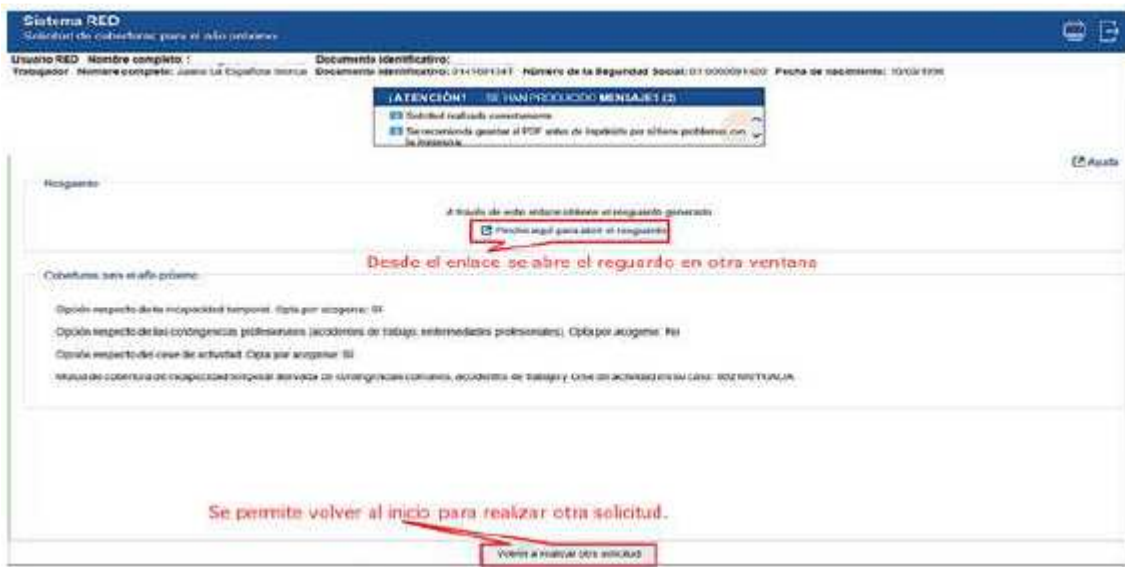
Sistema RED
Solicitud de coberturas para el año próximo

Usuario RED Nombre completo : Documento identificativo:
Trabajador Nombre completo: Juana La Española Ibérica Documento identificativo: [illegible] Número de la Seguridad Social: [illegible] Fecha de nacimiento: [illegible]

¡ATENCIÓN! SE HAN PRODUCIDO MENSAJES (2)
Solicitud realizada correctamente
Se recomienda guardar el PDF antes de imprimirlo por si hubiera problemas con la impresora

Ayuda

Resguardo

A través de este enlace obtiene el resguardo generado
Pinche aquí para abrir el resguardo

Desde el enlace se abre el reguardo en otra ventana

Coberturas para el año próximo

Opción respecto de la incapacidad temporal. Opta por acogerse: SI

Opción respecto de las contingencias profesionales (accidentes de trabajo, enfermedades profesionales). Opta por acogerse: No

Opción respecto del cese de actividad. Opta por acogerse: SI

Mutua de cobertura de incapacidad temporal derivada de contingencias comunes, accidentes de trabajo y cese de actividad en su caso: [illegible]

Se permite volver al inicio para realizar otra solicitud.

Volver a realizar otra solicitud